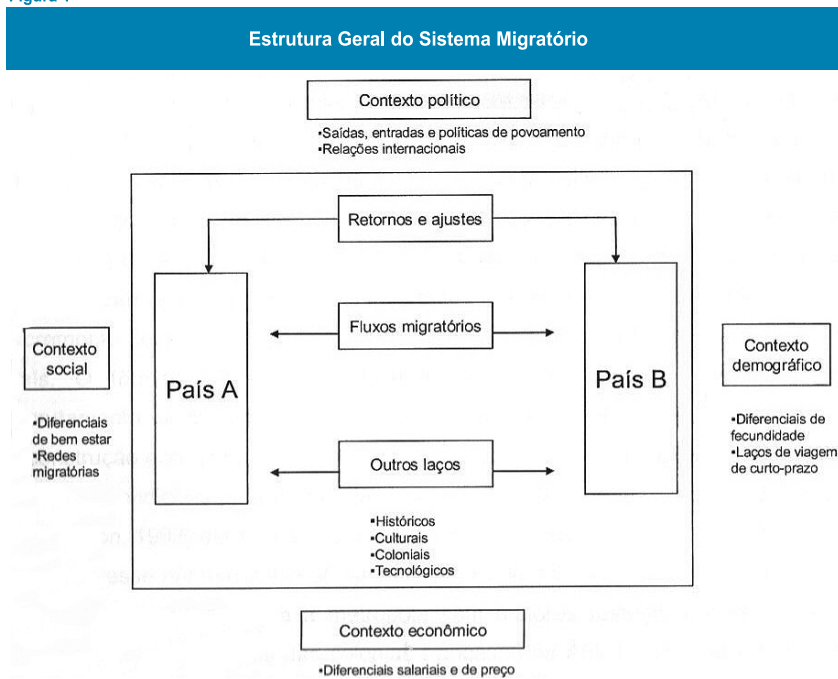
Estrutura Geral do Sistema Migratório

Contexto político

•Saídas, entradas e políticas de povoamento
•Relações internacionais

Retornos e ajustes

Contexto social

•Diferenciais de bem estar
•Redes migratórias

País A

Fluxos migratórios

Outros laços

•Históricos
•Culturais
•Coloniais
•Tecnológicos

País B

Contexto demográfico

•Diferenciais de fecundidade
•Laços de viagem de curto-prazo

Contexto econômico

•Diferenciais salariais e de preço